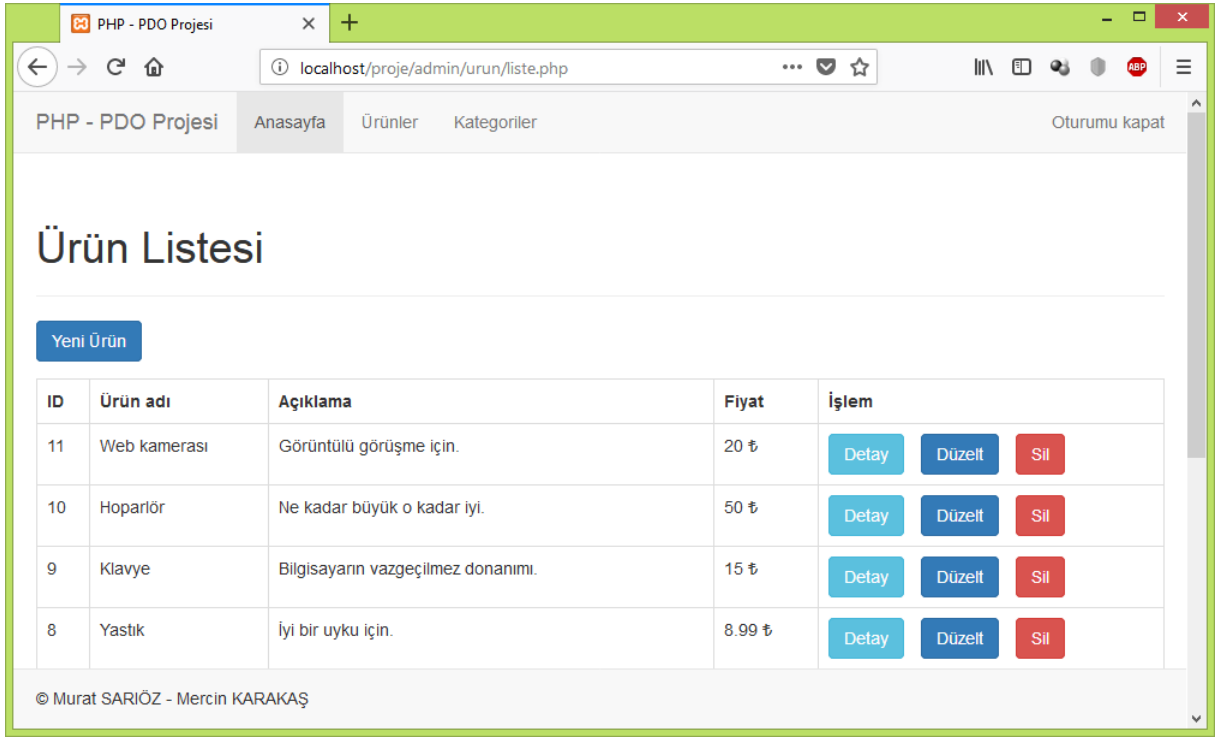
PHP - PDO Projesi

localhost/proje/admin/urun/liste.php

ABP

PHP - PDO Projesi Anasayfa Ürünler Kategoriler Oturumu kapat

Ürün Listesi

Yeni Ürün

| ID | Ürün adı | Açıklama | Fiyat | İşlem |
|---|---|---|---|---|
| 11 | Web kamerası | Görüntülü görüşme için. | 20 ₺ | Detay Düzelt Sil |
| 10 | Hoparlör | Ne kadar büyük o kadar iyi. | 50 ₺ | Detay Düzelt Sil |
| 9 | Klavye | Bilgisayarın vazgeçilmez donanımı. | 15 ₺ | Detay Düzelt Sil |
| 8 | Yastık | İyi bir uyku için. | 8.99 ₺ | Detay Düzelt Sil |

© Murat SARIÖZ - Mercin KARAKAŞ